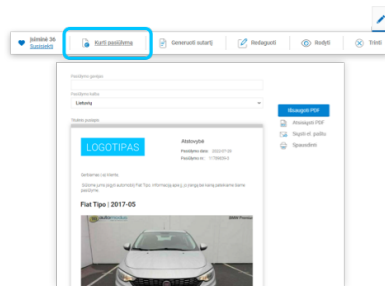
Įsiminė 36
Susisiekti

Kurti pasiūlymą

Generuoti sutartį

Redaguoti

Rodyti

Trinti

Pasiūlymo gavėjas

Pasiūlymo kalba

Lietuvių

Išsaugoti PDF

Atsisiųsti PDF

Siųsti el. paštu

Spausdinti

LOGOTIPAS

Atstovybė

Pasiūlymo data: 2022-07-28

Pasiūlymo nr.: 1770633

Gerbiamas (-a) klientas,

Siūlome jums įsigyti automobilį Fiat Tipo. Informacija apie jį pateikiama žemiau.

Fiat Tipo | 2017-05